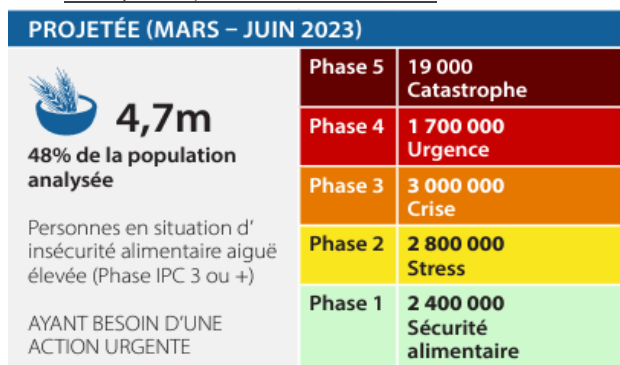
PROJETÉE (MARS – JUIN 2023)

4,7m

48% de la population analysée

Personnes en situation d' insécurité alimentaire aiguë élevée (Phase IPC 3 ou +)

AYANT BESOIN D'UNE ACTION URGENTE

| Phase 5 | 19 000 Catastrophe |
|---|---|
| Phase 4 | 1 700 000 Urgence |
| Phase 3 | 3 000 000 Crise |
| Phase 2 | 2 800 000 Stress |
| Phase 1 | 2 400 000 Sécurité alimentaire |